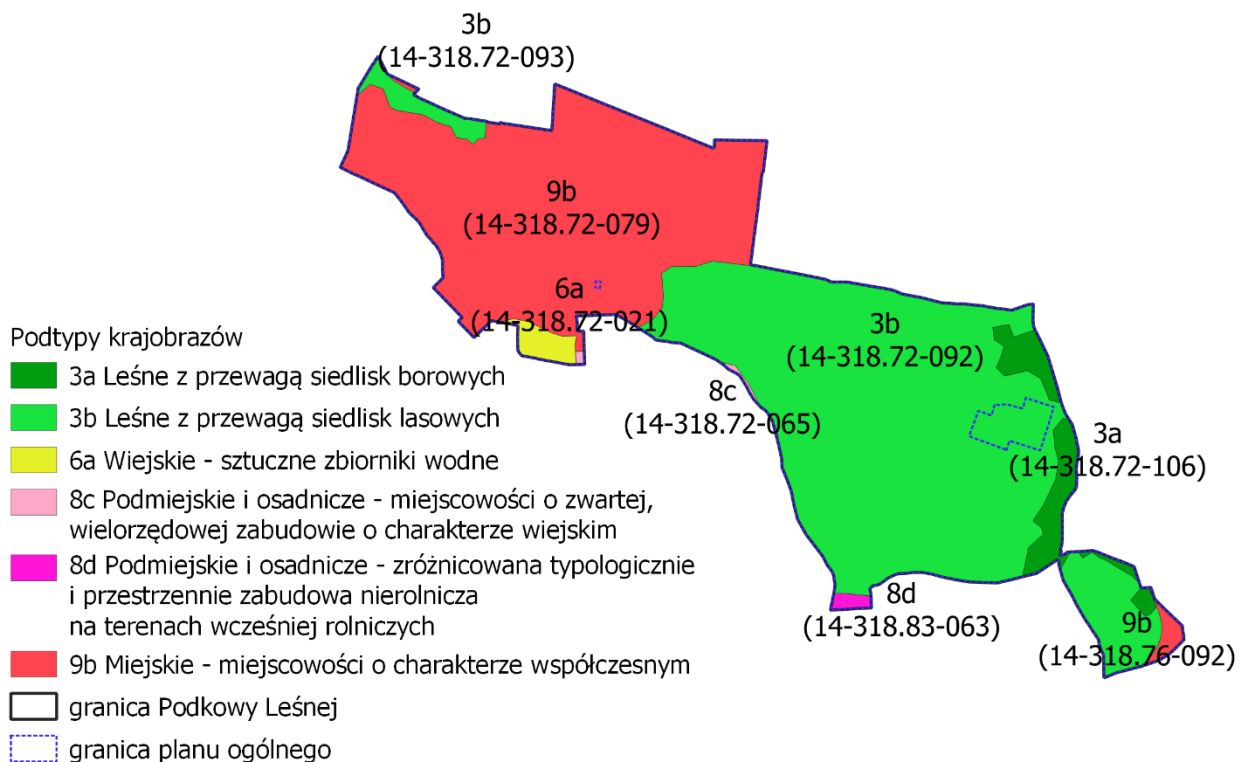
3b
(14-318.72-093)

9b
(14-318.72-079)

6a
(14-318.72-021)

3b
(14-318.72-092)

8c
(14-318.72-065)

3a
(14-318.72-106)

8d
(14-318.83-063)

9b
(14-318.76-092)

Podtypy krajobrazów
3a Leśne z przewagą siedlisk borowych
3b Leśne z przewagą siedlisk lasowych
6a Wiejskie - sztuczne zbiorniki wodne
8c Podmiejskie i osadnicze - miejscowości o zwartej, wielorzędowej zabudowie o charakterze wiejskim
8d Podmiejskie i osadnicze - zróżnicowana typologicznie i przestrzennie zabudowa nierolnicza na terenach wcześniej rolniczych
9b Miejskie - miejscowości o charakterze współczesnym
granica Podkowy Leśnej
granica planu ogólnego